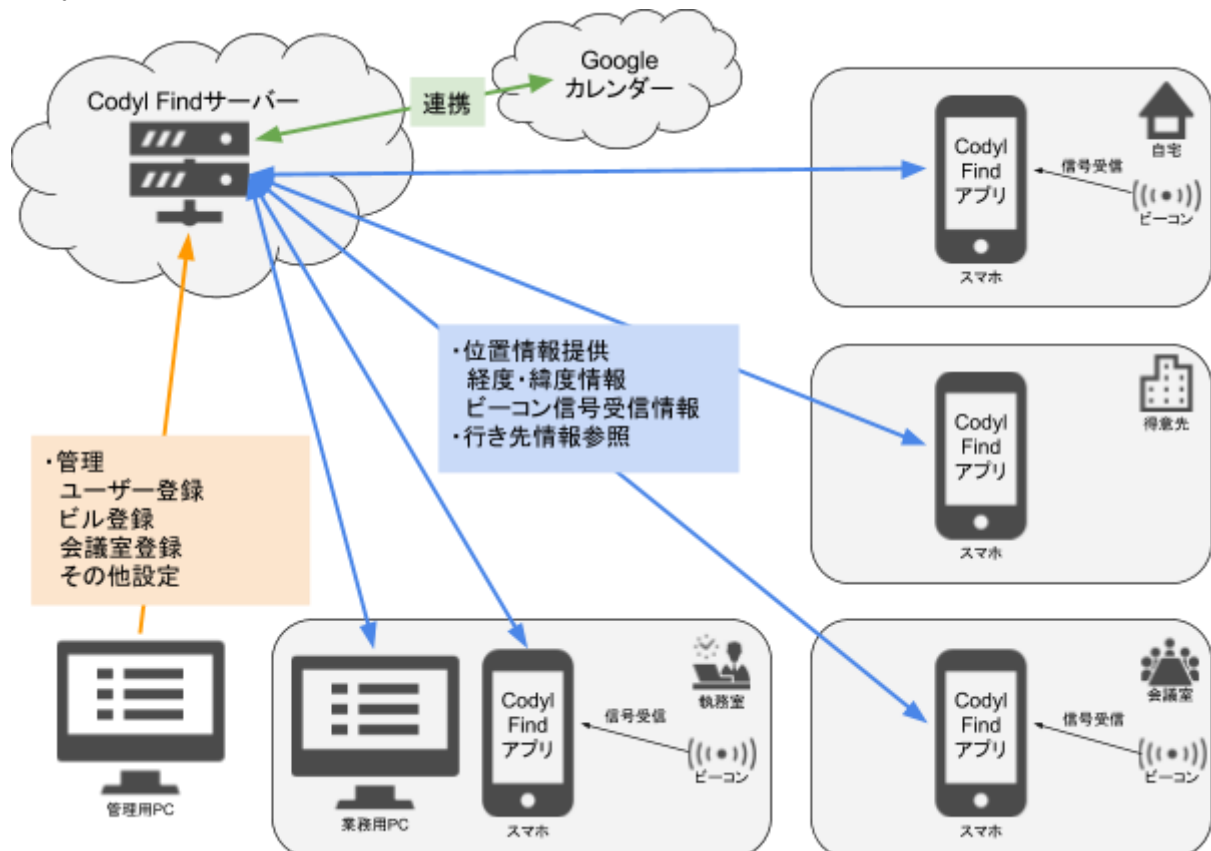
Codyl Findサーバー

連携

Google
カレンダー

Codyl
Find
アプリ

自宅

信号受信

ビーコン

スマホ

・位置情報提供
経度・緯度情報
ビーコン信号受信情報
・行き先情報参照

Codyl
Find
アプリ

得意先

スマホ

・管理
ユーザー登録
ビル登録
会議室登録
その他設定

管理用PC

業務用PC

Codyl
Find
アプリ

執務室

信号受信

ビーコン

スマホ

Codyl
Find
アプリ

会議室

信号受信

ビーコン

スマホ